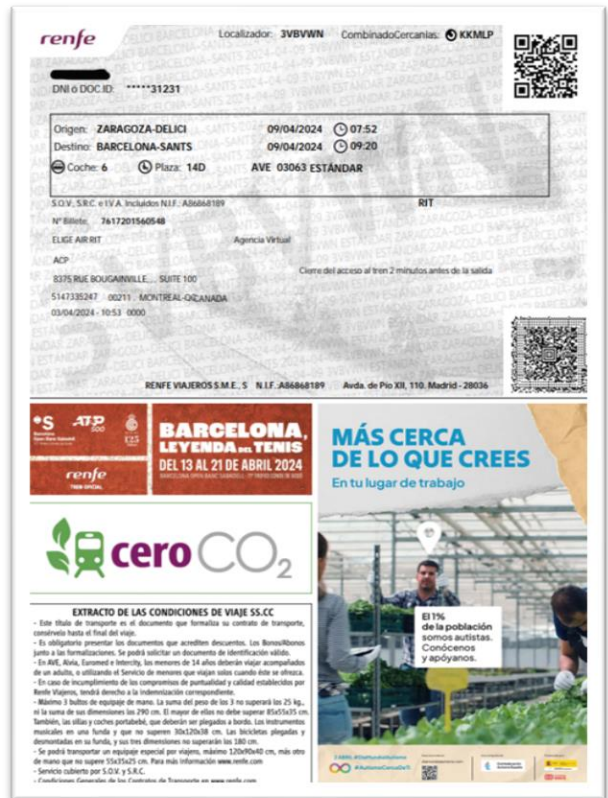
renfe

Localizador: 3VBVWN CombinadoCercanías: KKMLP

DNI ó DOC.ID: *****31231

Origen: ZARAGOZA-DELICI 09/04/2024 07:52
Destino: BARCELONA-SANTS 09/04/2024 09:20
Coche: 6 Plaza: 14D AVE 03063 ESTÁNDAR

S.O.V., S.R.C. e I.V.A. Incluidos N.I.F.: A86868189 RIT
Nº Billete: 7617201560548
ELIGE AIR RIT Agencia Virtual
ACP
8375 RUE BOUGAINVILLE.... SUITE 100
5147335247 00211 - MONTREAL-QCANADA
03/04/2024 - 10:53 0000

Cierre del acceso al tren 2 minutos antes de la salida

RENFE VIAJEROS S.M.E., S N.I.F.:A86868189 Avda. de Pío XII, 110. Madrid - 28036

ATP 500

BARCELONA, LEYENDA DEL TENIS
DEL 13 AL 21 DE ABRIL 2024
BARCELONA OPEN BANC SABADELL · 71º TROFEO CONDE DE GODÓ

renfe
TREN OFICIAL

cero $CO_2$

MÁS CERCA DE LO QUE CREES
En tu lugar de trabajo

El 1% de la población somos autistas. Conócenos y apóyanos.

#AutismoCercaDeTi

EXTRACTO DE LAS CONDICIONES DE VIAJE SS.CC
- Este título de transporte es el documento que formaliza su contrato de transporte, consérvelo hasta el final del viaje.
- Es obligatorio presentar los documentos que acrediten descuentos. Los Bonos/Abonos junto a las formalizaciones. Se podrá solicitar un documento de identificación válido.
- En AVE, Alvia, Euromed e Intercity, los menores de 14 años deberán viajar acompañados de un adulto, o utilizando el Servicio de menores que viajan solos cuando éste se ofrezca.
- En caso de incumplimiento de los compromisos de puntualidad y calidad establecidos por Renfe Viajeros, tendrá derecho a la indemnización correspondiente.
- Máximo 3 bultos de equipaje de mano. La suma del peso de los 3 no superará los 25 kg., ni la suma de sus dimensiones las 290 cm. El mayor de ellos no debe superar 85x55x35 cm. También, las sillas y coches portabebé, que deberán ser plegados a bordo. Los instrumentos musicales en una funda y que no superen 30x120x38 cm. Las bicicletas plegadas y desmontadas en su funda, y sus tres dimensiones no superarán los 180 cm.
- Se podrá transportar un equipaje especial por viajero, máximo 120x90x40 cm, más otro de mano que no supere 55x35x25 cm. Para más información www.renfe.com
- Servicio cubierto por S.O.V. y S.R.C.
- Condiciones Generales de los Contratos de Transporte en www.renfe.com